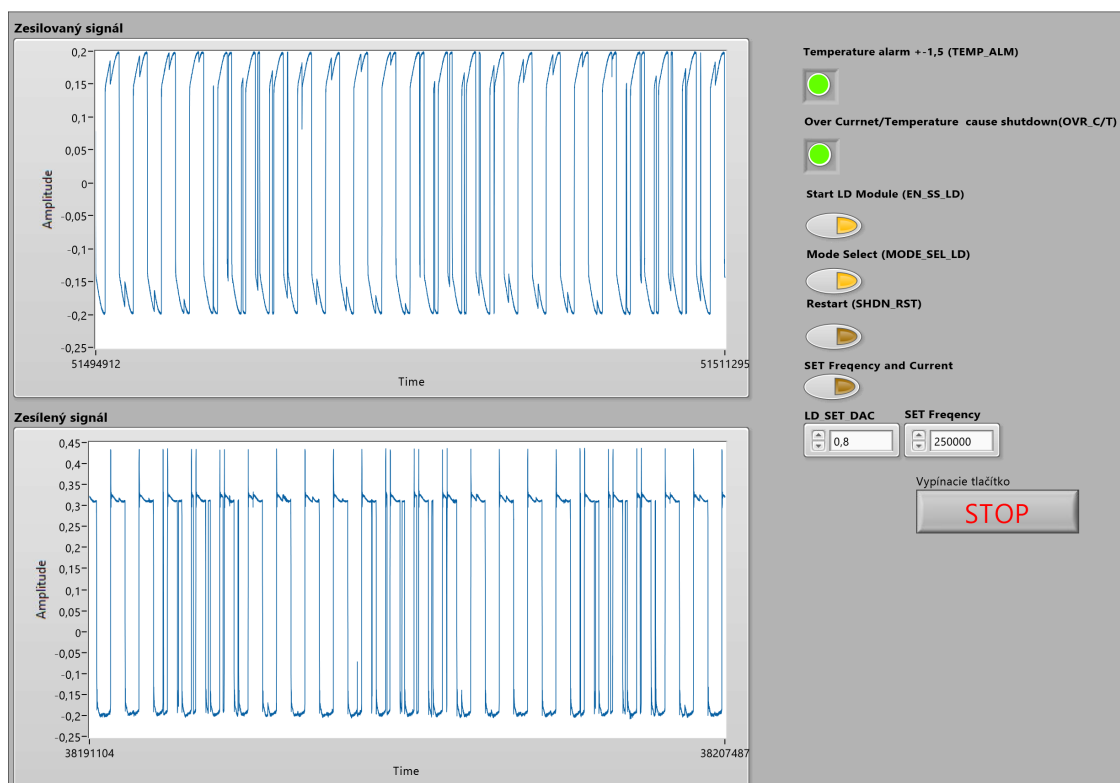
Zesilovaný signál

0,2
0,15
0,1
0,05
0
-0,05
-0,1
-0,15
-0,2
-0,25

Amplitude

51494912
51511295
Time

Zesílený signál

0,45
0,4
0,35
0,3
0,25
0,2
0,15
0,1
0,05
0
-0,05
-0,1
-0,15
-0,2
-0,25

Amplitude

38191104
38207487
Time

Temperature alarm +-1,5 (TEMP_ALM)

Over Currnet/Temperature cause shutdown(OVR_C/T)

Start LD Module (EN_SS_LD)

Mode Select (MODE_SEL_LD)

Restart (SHDN_RST)

SET Freqency and Current

LD SET DAC
0,8

SET Freqency
250000

Vypínacie tlačítko
STOP